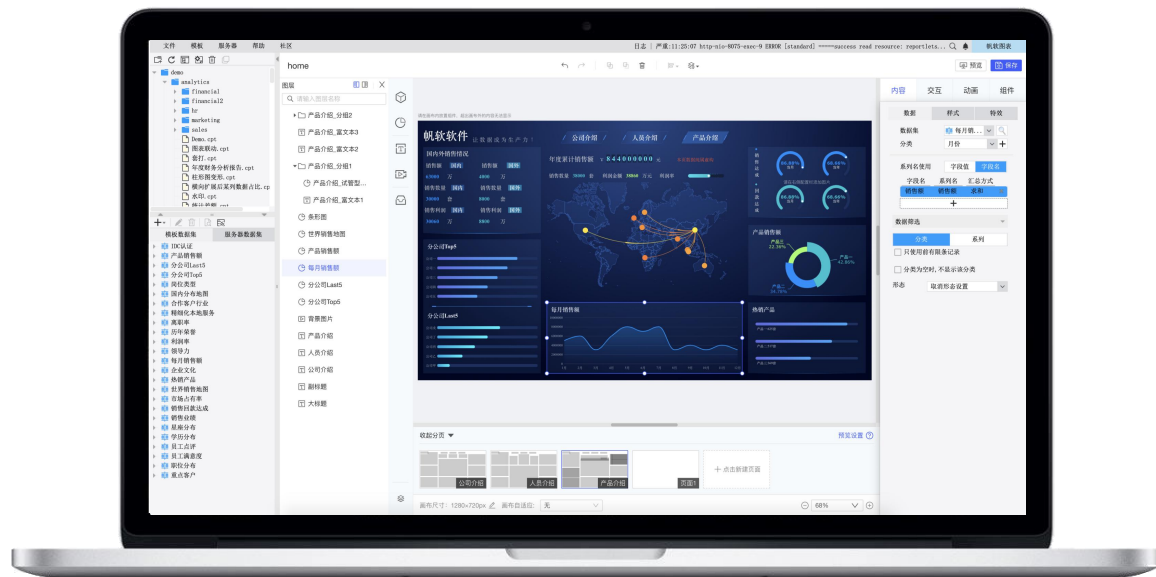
文件 模板 服务器 帮助 社区

日志 | 严重:11:25:07 http-nio-8075-exec-9 ERROR [standard] =====success read resource: reportlets...

帆软图表

home

预览 保存

demo
analytics
financial
financial2
hr
marketing
sales
Demo.cpt
图表联动.cpt
套打.cpt
年度财务分析报告.cpt
柱形图变形.cpt
横向扩展后某列数据占比.cp
求和.cpt

模板数据集 服务器数据集

IDC认证
产品销售额
分公司Last5
分公司Top5
岗位类型
国内分布地图
合作客户行业
精细化本地服务
离职率
历年荣誉
利润率
领导力
每月销售额
企业文化
热销产品
世界销售地图
市场占有率
销售目标达成
销售业绩
星座分布
学历分布
员工点评
员工满意度
职位分布
重点客户

图层

请输入图层名称

产品介绍_分组2
产品介绍_富文本3
产品介绍_富文本2
产品介绍_分组1
产品介绍_试管型...
产品介绍_富文本1
条形图
世界销售地图
产品销售额
每月销售额
分公司Last5
分公司Top5
背景图片
产品介绍
人员介绍
公司介绍
副标题
大标题

帆软软件 让数据成为生产力!
公司介绍
人员介绍
产品介绍
国内外销售情况
年度累计销售额 ¥44000000 元
分公司Top5
分公司Last5
每月销售额
热销产品
产品销售额

收起分页

预览设置

公司介绍
人员介绍
产品介绍
页面1
点击新建页面

画布尺寸: 1280×720px 画布自适应: 无

68%

内容 交互 动画 组件

数据 样式 特效

数据集 每月销...
分类 月份
系列名使用 字段值 字段名
字段名 系列名 汇总方式
销售额 销售额 求和

数据筛选

分类 系列

只使用前有限条记录

分类为空时,不显示该分类

形态 取消形态设置